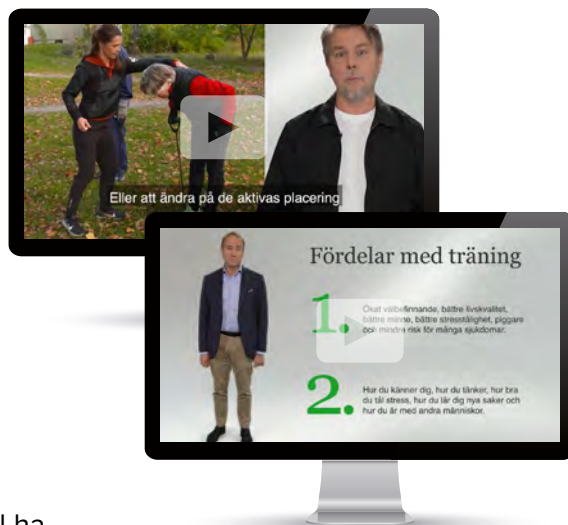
Eller att ändra på de aktivas placering

Fördelar med träning

1. Ökat välbefinnande, bättre livskvalitet, bättre minne, bättre stresstålighet, piggare och mindre risk för många sjukdomar.

2. Hur du känner dig, hur du tänker, hur bra du tål stress, hur du lär dig nya saker och hur du är med andra människor.

l ha